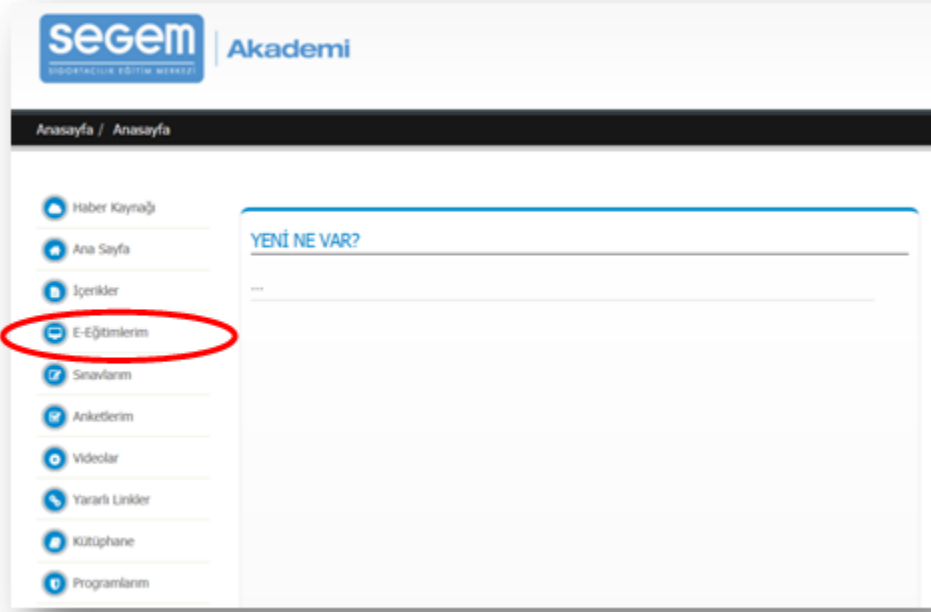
SEGEM
SİGORTACILIK EĞİTİM MERKEZİ
Akademi

Anasayfa / Anasayfa

Haber Kaynağı
Ana Sayfa
İçerikler
E-Eğitimlerim
Sınavlarım
Anketlerim
Videolar
Yararlı Linkler
Kütüphane
Programlarım

YENİ NE VAR?

...